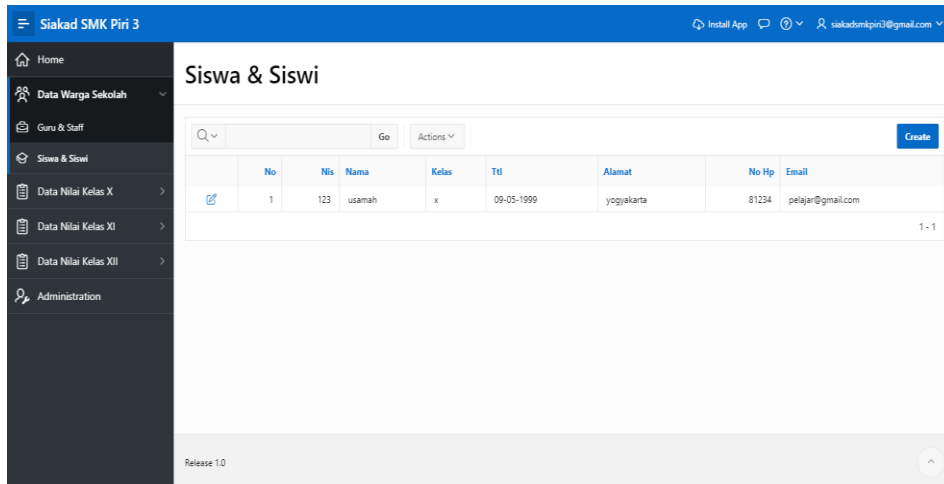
Siakad SMK Piri 3

Install App

siakadsmkpiri3@gmail.com

Home

Data Warga Sekolah

Guru & Staff

Siswa & Siswi

Data Nilai Kelas X

Data Nilai Kelas XI

Data Nilai Kelas XII

Administration

Siswa & Siswi

Go

Actions

Create

|  | No | Nis | Nama | Kelas | Ttl | Alamat | No Hp | Email |
|---|---|---|---|---|---|---|---|---|
|  | 1 | 123 | usamah | x | 09-05-1999 | yogyakarta | 81234 | pelajar@gmail.com |

1 - 1

Release 1.0